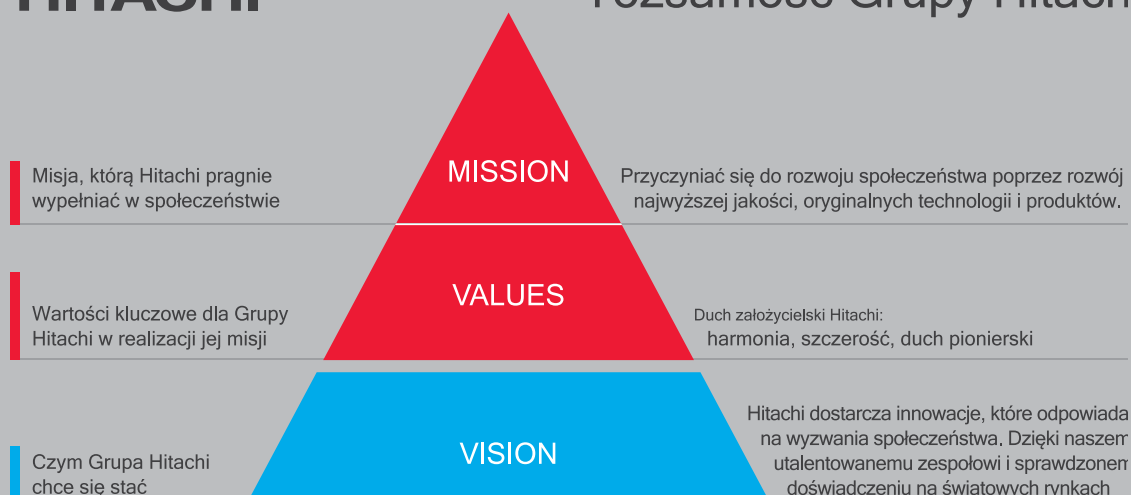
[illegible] Tożsamość Grupy Hitachi

MISSION

Misja, którą Hitachi pragnie wypełniać w społeczeństwie

Przyczyniać się do rozwoju społeczeństwa poprzez rozwój najwyższej jakości, oryginalnych technologii i produktów.

VALUES

Wartości kluczowe dla Grupy Hitachi w realizacji jej misji

Duch założycielski Hitachi: harmonia, szczerość, duch pionierski

VISION

Czym Grupa Hitachi chce się stać

Hitachi dostarcza innowacje, które odpowiada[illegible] na wyzwania społeczeństwa. Dzięki naszem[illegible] utalentowanemu zespołowi i sprawdzonem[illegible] doświadczeniu na światowych rynkach